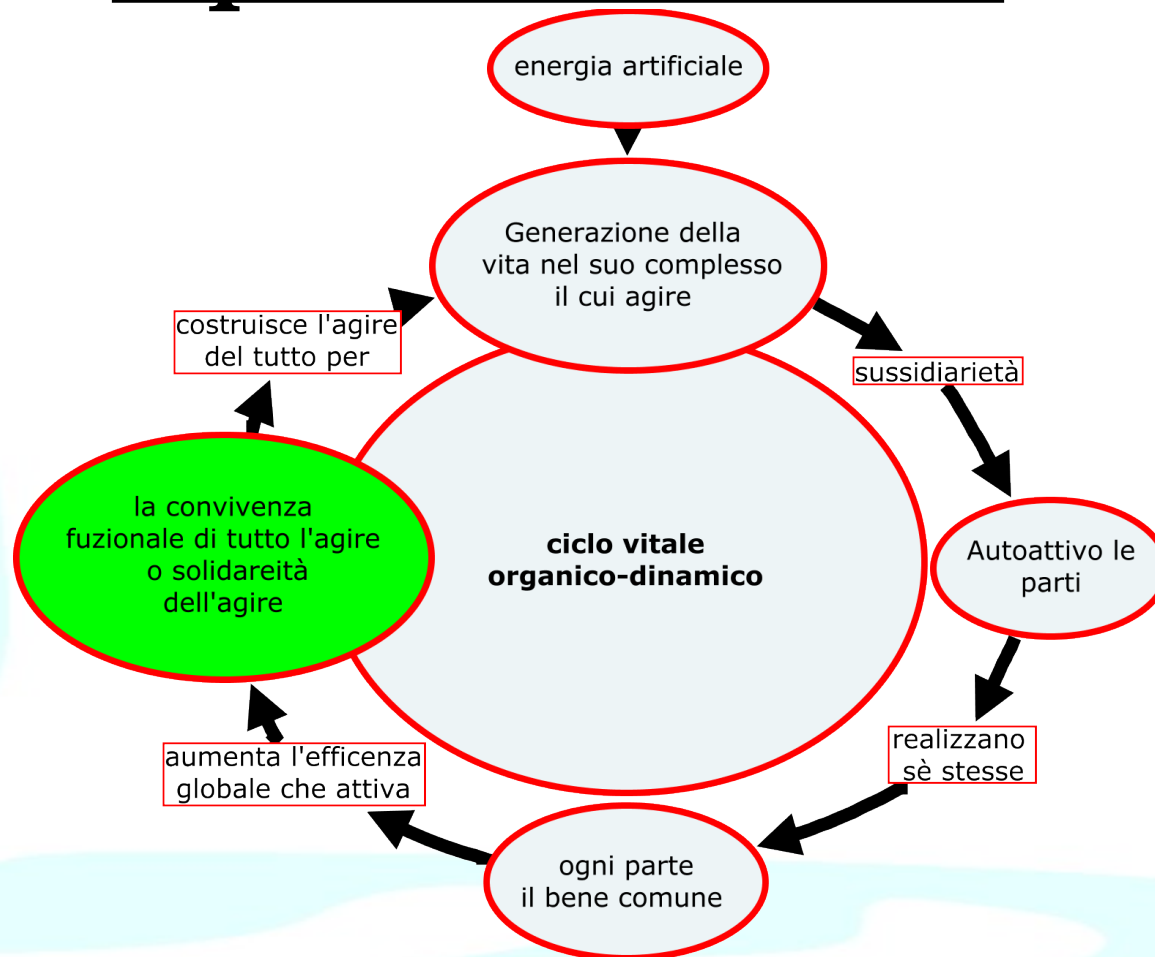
energia artificiale

Generazione della vita nel suo complesso il cui agire

sussidiarietà

Autoattivo le parti

realizzano sè stesse

ogni parte il bene comune

aumenta l'efficenza globale che attiva

la convivenza fuzionale di tutto l'agire o solidareità dell'agire

costruisce l'agire del tutto per

ciclo vitale organico-dinamico